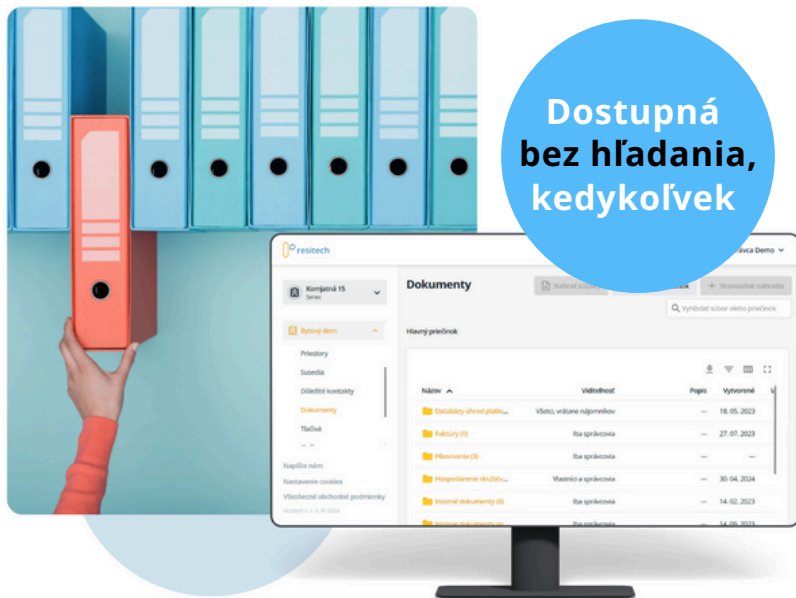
Dostupná bez hľadania, kedykoľvek

resitech

vca Demo

Komjatná 15
Senec

Bytový dom

Priestory

Susedia

Dôležité kontakty

Dokumenty

Tlačivá

Napíšte nám

Nastavenie cookies

Všeobecné obchodné podmienky

resitech s. r. o. © 2024

Dokumenty

Nahrať súbor

Hromadné nahratie

Vyhľadať súbor alebo priečinok

Hlavný priečinok

| Názov | Viditeľnosť | Popis | Vytvorené |
|---|---|---|---|
| Databázy úhrad platie... | Všetci, vrátane nájomníkov | — | 18. 05. 2023 |
| Faktúry (0) | Iba správcovia | — | 27. 07. 2023 |
| Hlasovania (3) | Iba správcovia | — | — |
| Hospodárenie družstv... | Vlastníci a správcovia | — | 30. 04. 2024 |
| Interné dokumenty (0) | Iba správcovia | — | 14. 02. 2023 |
| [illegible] | Iba správcovia | — | 14. 02. 2023 |